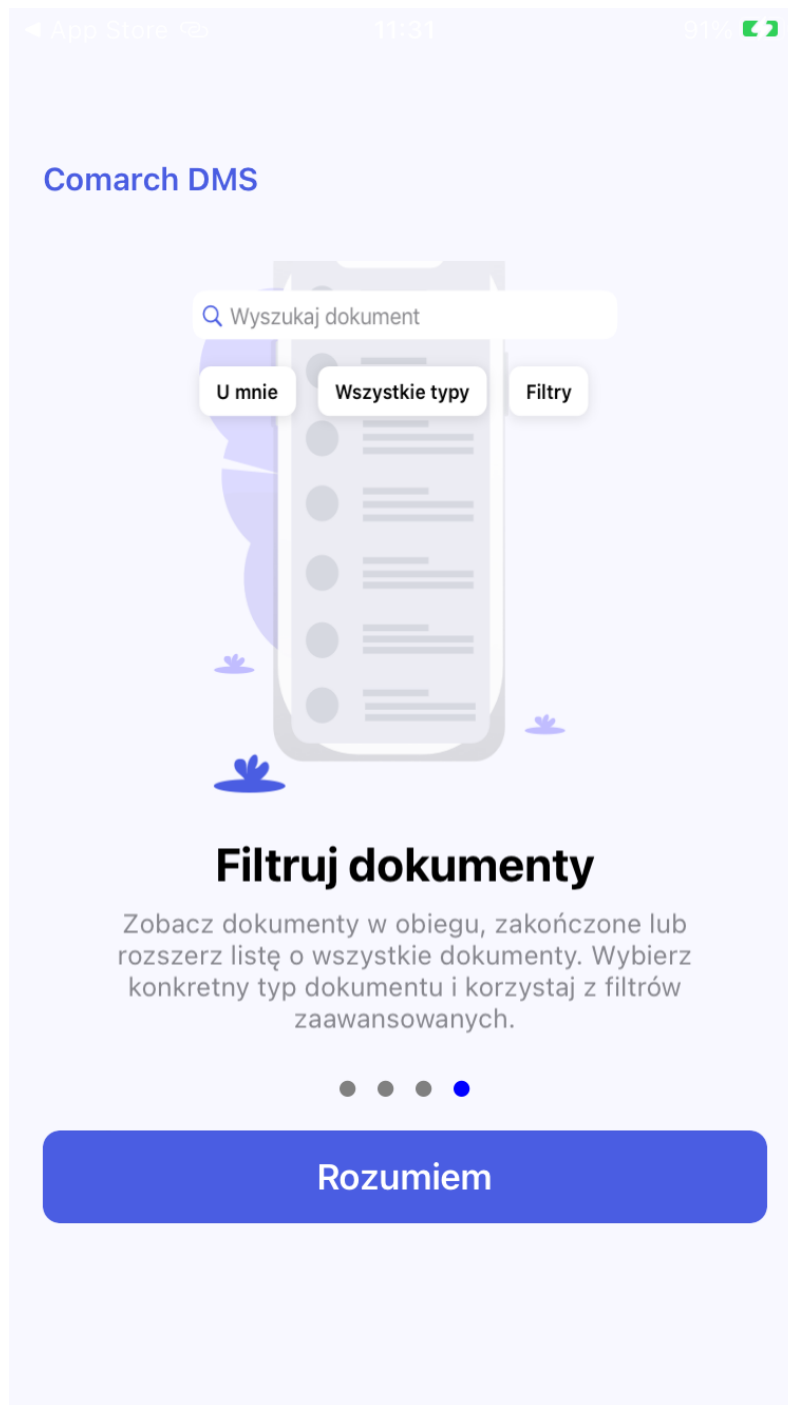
◀ App Store 11:31 91%

Comarch DMS

Wyszukaj dokument

U mnie Wszystkie typy Filtry

Filtruj dokumenty

Zobacz dokumenty w obiegu, zakończone lub rozszerz listę o wszystkie dokumenty. Wybierz konkretny typ dokumentu i korzystaj z filtrów zaawansowanych.

Rozumiem